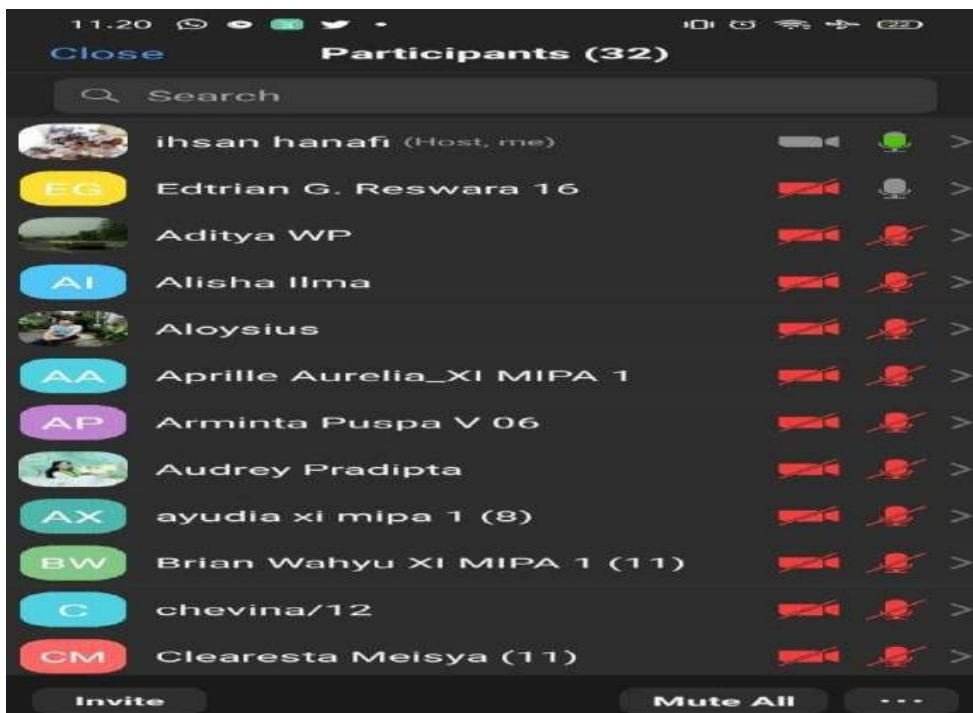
11.20

Close Participants (32)

Search

ihsan hanafi (Host, me)

EG Edtrian G. Reswara 16

Aditya WP

AI Alisha Ilma

Aloysius

AA Aprille Aurelia_XI MIPA 1

AP Arminta Puspa V 06

Audrey Pradipta

AX ayudia xi mipa 1 (8)

BW Brian Wahyu XI MIPA 1 (11)

C chevina/12

CM Clearesta Meisya (11)

Invite Mute All ...